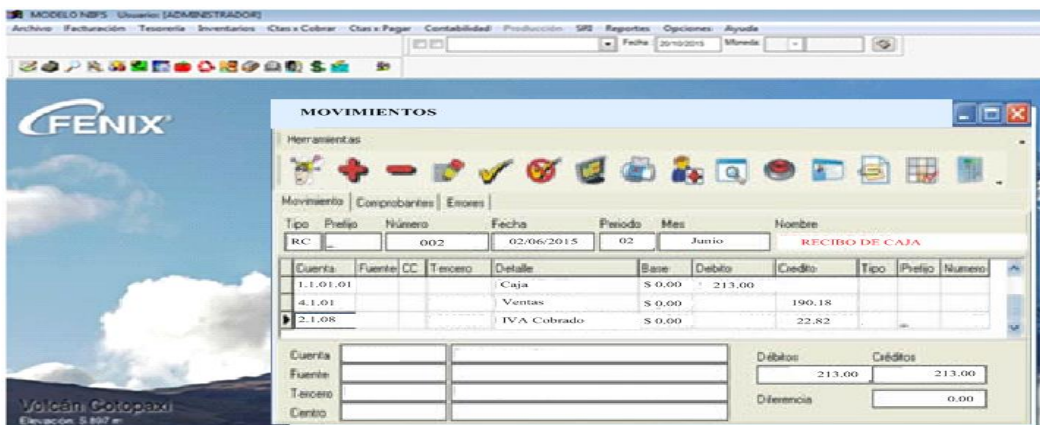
MODELO NIIFS Usuario: [ADMINISTRADOR]
Archivo Facturación Tesorería Inventarios Ctas x Cobrar Ctas x Pagar Contabilidad Producción SRI Reportes Opciones Ayuda

Fecha 20/10/2015 Moneda

FENIX

Volcán Cotopaxi
Elevación: 5.897 m

MOVIMIENTOS

Herramientas

Movimiento Comprobantes Errores

| Tipo | Prefijo | Número | Fecha | Periodo | Mes | Nombre |
|---|---|---|---|---|---|---|
| RC | _ | 002 | 02/06/2015 | 02 | Junio | RECIBO DE CAJA |

| Cuenta | Fuente | CC | Tercero | Detalle | Base | Debito | Credito | Tipo | Prefijo | Numero |
|---|---|---|---|---|---|---|---|---|---|---|
| 1.1.01.01 | | | | Caja | $ 0.00 | 213.00 | | | | |
| 4.1.01 | | | | Ventas | $ 0.00 | | 190.18 | | | |
| 2.1.08 | | | | IVA Cobrado | $ 0.00 | | 22.82 | | | |

Cuenta
Fuente
Tercero
Centro

Débitos 213.00
Créditos 213.00
Diferencia 0.00